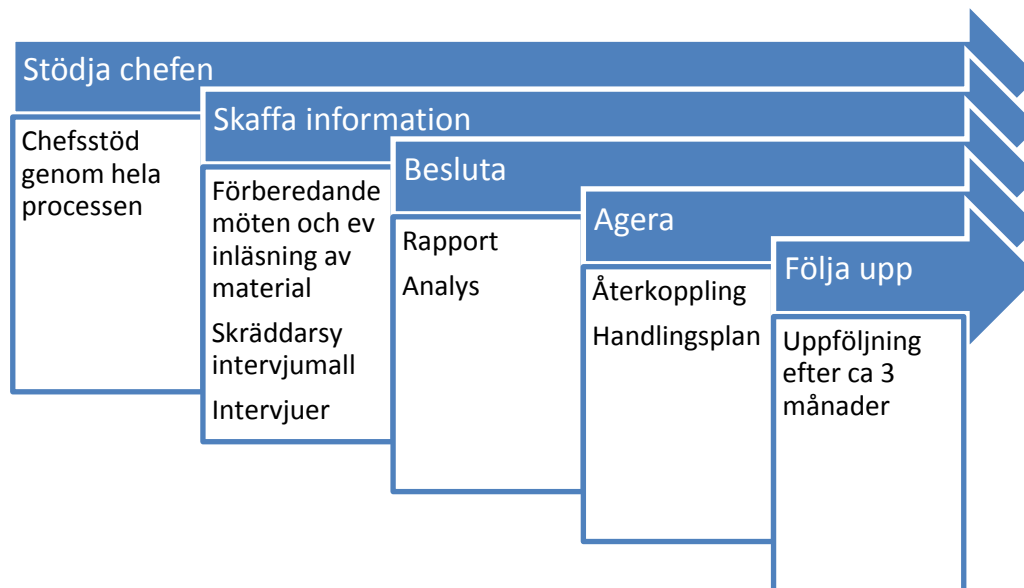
Stödja chefen

Chefsstöd genom hela processen

Skaffa information

Förberedande möten och ev inläsning av material

Skräddarsy intervjumall

Intervjuer

Besluta

Rapport

Analys

Agera

Återkoppling

Handlingsplan

Följa upp

Uppföljning efter ca 3 månader